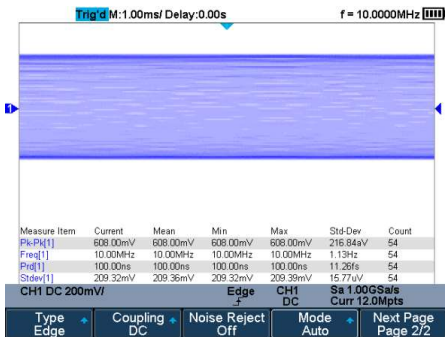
Trig'd M:1.00ms/ Delay:0.00s f = 10.0000MHz

1

| Measure Item | Current | Mean | Min | Max | Std-Dev | Count |
|---|---|---|---|---|---|---|
| Pk-Pk[1] | 608.00mV | 608.00mV | 608.00mV | 608.00mV | 216.84aV | 54 |
| Freq[1] | 10.00MHz | 10.00MHz | 10.00MHz | 10.00MHz | 1.13Hz | 54 |
| Prd[1] | 100.00ns | 100.00ns | 100.00ns | 100.00ns | 11.26fs | 54 |
| Stdev[1] | 209.32mV | 209.36mV | 209.32mV | 209.39mV | 15.77uV | 54 |

CH1 DC 200mV/ Edge CH1 DC Sa 1.00GSa/s Curr 12.0Mpts

Type Edge | Coupling DC | Noise Reject Off | Mode Auto | Next Page Page 2/2